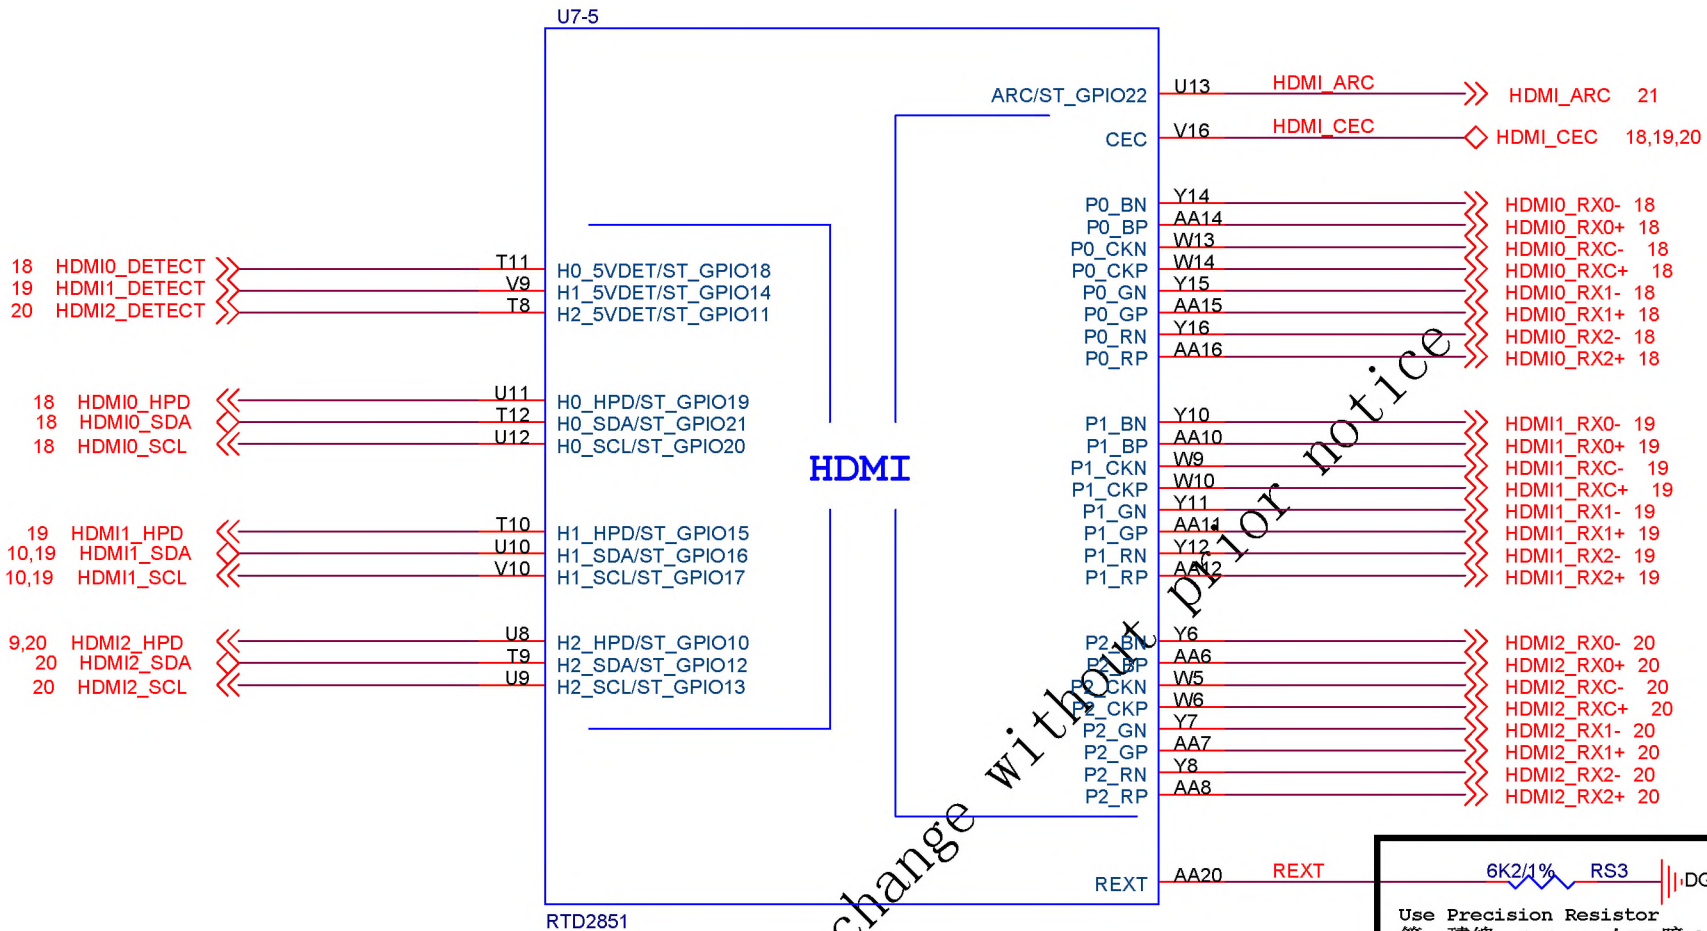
U7-5

ARC/ST_GPIO22 U13 HDMI_ARC HDMI_ARC 21
CEC V16 HDMI_CEC HDMI_CEC 18,19,20

P0_BN Y14 HDMI0_RX0- 18
P0_BP AA14 HDMI0_RX0+ 18
P0_CKN W13 HDMI0_RXC- 18
P0_CKP W14 HDMI0_RXC+ 18
P0_GN Y15 HDMI0_RX1- 18
P0_GP AA15 HDMI0_RX1+ 18
P0_RN Y16 HDMI0_RX2- 18
P0_RP AA16 HDMI0_RX2+ 18

18 HDMI0_DETECT T11 H0_5VDET/ST_GPIO18
19 HDMI1_DETECT V9 H1_5VDET/ST_GPIO14
20 HDMI2_DETECT T8 H2_5VDET/ST_GPIO11

18 HDMI0_HPD U11 H0_HPD/ST_GPIO19
18 HDMI0_SDA T12 H0_SDA/ST_GPIO21
18 HDMI0_SCL U12 H0_SCL/ST_GPIO20

HDMI

P1_BN Y10 HDMI1_RX0- 19
P1_BP AA10 HDMI1_RX0+ 19
P1_CKN W9 HDMI1_RXC- 19
P1_CKP W10 HDMI1_RXC+ 19
P1_GN Y11 HDMI1_RX1- 19
P1_GP AA11 HDMI1_RX1+ 19
P1_RN Y12 HDMI1_RX2- 19
P1_RP AA12 HDMI1_RX2+ 19

19 HDMI1_HPD T10 H1_HPD/ST_GPIO15
10,19 HDMI1_SDA U10 H1_SDA/ST_GPIO16
10,19 HDMI1_SCL V10 H1_SCL/ST_GPIO17

9,20 HDMI2_HPD U8 H2_HPD/ST_GPIO10
20 HDMI2_SDA T9 H2_SDA/ST_GPIO12
20 HDMI2_SCL U9 H2_SCL/ST_GPIO13

P2_BN Y6 HDMI2_RX0- 20
P2_BP AA6 HDMI2_RX0+ 20
P2_CKN W5 HDMI2_RXC- 20
P2_CKP W6 HDMI2_RXC+ 20
P2_GN Y7 HDMI2_RX1- 20
P2_GP AA7 HDMI2_RX1+ 20
P2_RN Y8 HDMI2_RX2- 20
P2_RP AA8 HDMI2_RX2+ 20

REXT AA20 REXT 6K2/1% RS3 DG

RTD2851

Use Precision Resistor

change without prior notice